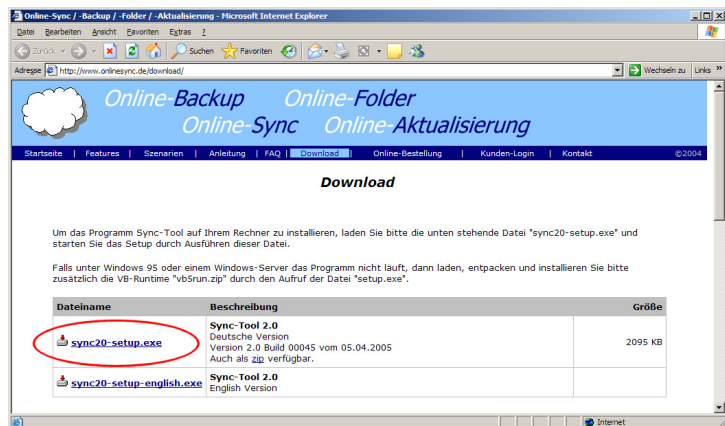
Online-Sync / -Backup / -Folder / -Aktualisierung - Microsoft Internet Explorer

Datei Bearbeiten Ansicht Favoriten Extras ?

Zurück Suchen Favoriten

Adresse http://www.onlinesync.de/download/ Wechseln zu Links

Online-Backup Online-Folder
Online-Sync Online-Aktualisierung

Startseite | Features | Szenarien | Anleitung | FAQ | Download | Online-Bestellung | Kunden-Login | Kontakt ©2004

Download

Um das Programm Sync-Tool auf Ihrem Rechner zu installieren, laden Sie bitte die unten stehende Datei "sync20-setup.exe" und starten Sie das Setup durch Ausführen dieser Datei.

Falls unter Windows 95 oder einem Windows-Server das Programm nicht läuft, dann laden, entpacken und installieren Sie bitte zusätzlich die VB-Runtime "vb5run.zip" durch den Aufruf der Datei "setup.exe".

| Dateiname | Beschreibung | Größe |
|---|---|---|
| sync20-setup.exe | Sync-Tool 2.0 Deutsche Version Version 2.0 Build 00045 vom 05.04.2005 Auch als zip verfügbar. | 2095 KB |
| sync20-setup-english.exe | Sync-Tool 2.0 English Version | |

Internet